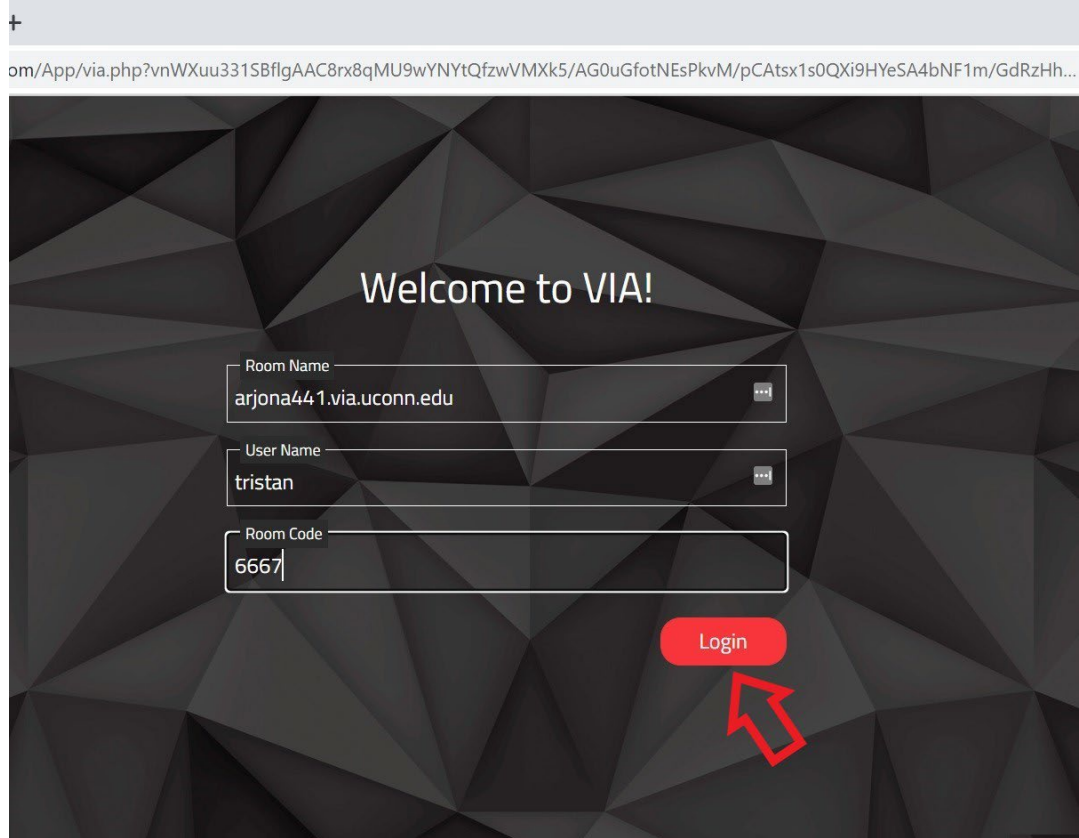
+

om/App/via.php?vnWXuu331SBflgAAC8rx8qMU9wYNYtQfzwVMXk5/AG0uGfotNEsPkvM/pCAtsx1s0QXi9HYeSA4bNF1m/GdRzHh...

Welcome to VIA!

Room Name
arjona441.via.uconn.edu

User Name
tristan

Room Code
6667

Login